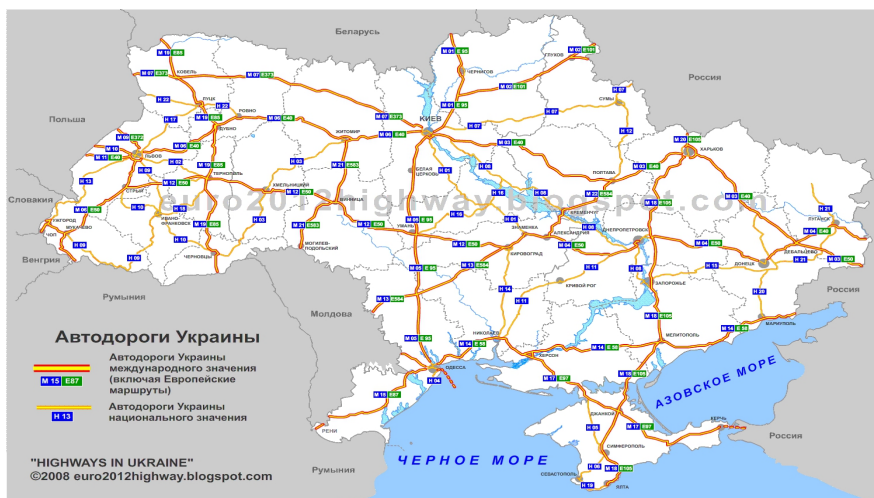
Беларусь
Россия
Польша
Словакия
Венгрия
Румыния
Молдова
Россия
Россия
Румыния

КИЕВ
ХАРЬКОВ
ЛЬВОВ
ЧЕРНИГОВ
СУМЫ
ПОЛТАВА
ЖИТОМИР
РОВНО
ЛУЦК
КОВЕЛЬ
ДУБНО
ТЕРНОПОЛЬ
ХМЕЛЬНИЦКИЙ
ВИННИЦА
УМАНЬ
БЕЛАЯ ЦЕРКОВЬ
КРЕМЕНЧУГ
ДНЕПРОПЕТРОВСК
ЗАПОРОЖЬЕ
ДОНЕЦК
ЛУГАНСК
МАРИУПОЛЬ
МЕЛИТОПОЛЬ
НИКОЛАЕВ
ХЕРСОН
ОДЕССА
КИРОВОГРАД
КРИВОЙ РОГ
ЗНАМЕНКА
АЛЕКСАНДРИЯ
УЖГОРОД
МУКАЧЕВО
СТРЫЙ
ИВАНО-ФРАНКОВСК
ЧЕРНОВЦЫ
МОГИЛЕВ-ПОДОЛЬСКИЙ
ДЕБАЛЬЦЕВО
ДЖАНКОЙ
СИМФЕРОПОЛЬ
СЕВАСТОПОЛЬ
ЯЛТА
КЕРЧЬ
РЕНИ
ГЛУХОВ
ЧОП

euro2012highway.blogspot.com

АЗОВСКОЕ МОРЕ
ЧЕРНОЕ МОРЕ

M 01 E95
M 02 E101
M 03 E40
M 04 E50
M 05 E95
M 06 E40
M 07 E373
M 09 E372
M 10 E40
M 11 E40
M 12 E50
M 13 E584
M 14 E58
M 15 E87
M 17 E97
M 18 E105
M 19 E85
M 20 E105
M 21 E583
M 22 E584
M 23 E50
H 01
H 02
H 03
H 07
H 08
H 09
H 10
H 11
H 12
H 13
H 14
H 15
H 16
H 17
H 20
H 21
H 22
H 23

Автодороги Украины

M 15 E87
Автодороги Украины международного значения (включая Европейские маршруты)

H 13
Автодороги Украины национального значения

"HIGHWAYS IN UKRAINE"
©2008 euro2012highway.blogspot.com